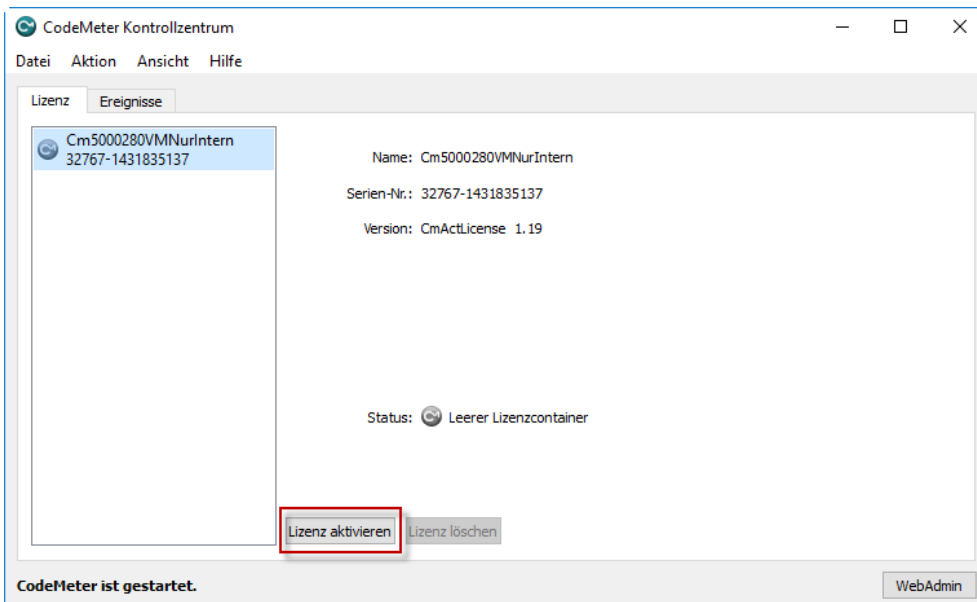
CodeMeter Kontrollzentrum

Datei Aktion Ansicht Hilfe

Lizenz Ereignisse

Cm5000280VMNurIntern
32767-1431835137

Name: Cm5000280VMNurIntern

Serien-Nr.: 32767-1431835137

Version: CmActLicense 1.19

Status: Leerer Lizenzcontainer

Lizenz aktivieren Lizenz löschen

CodeMeter ist gestartet.

WebAdmin